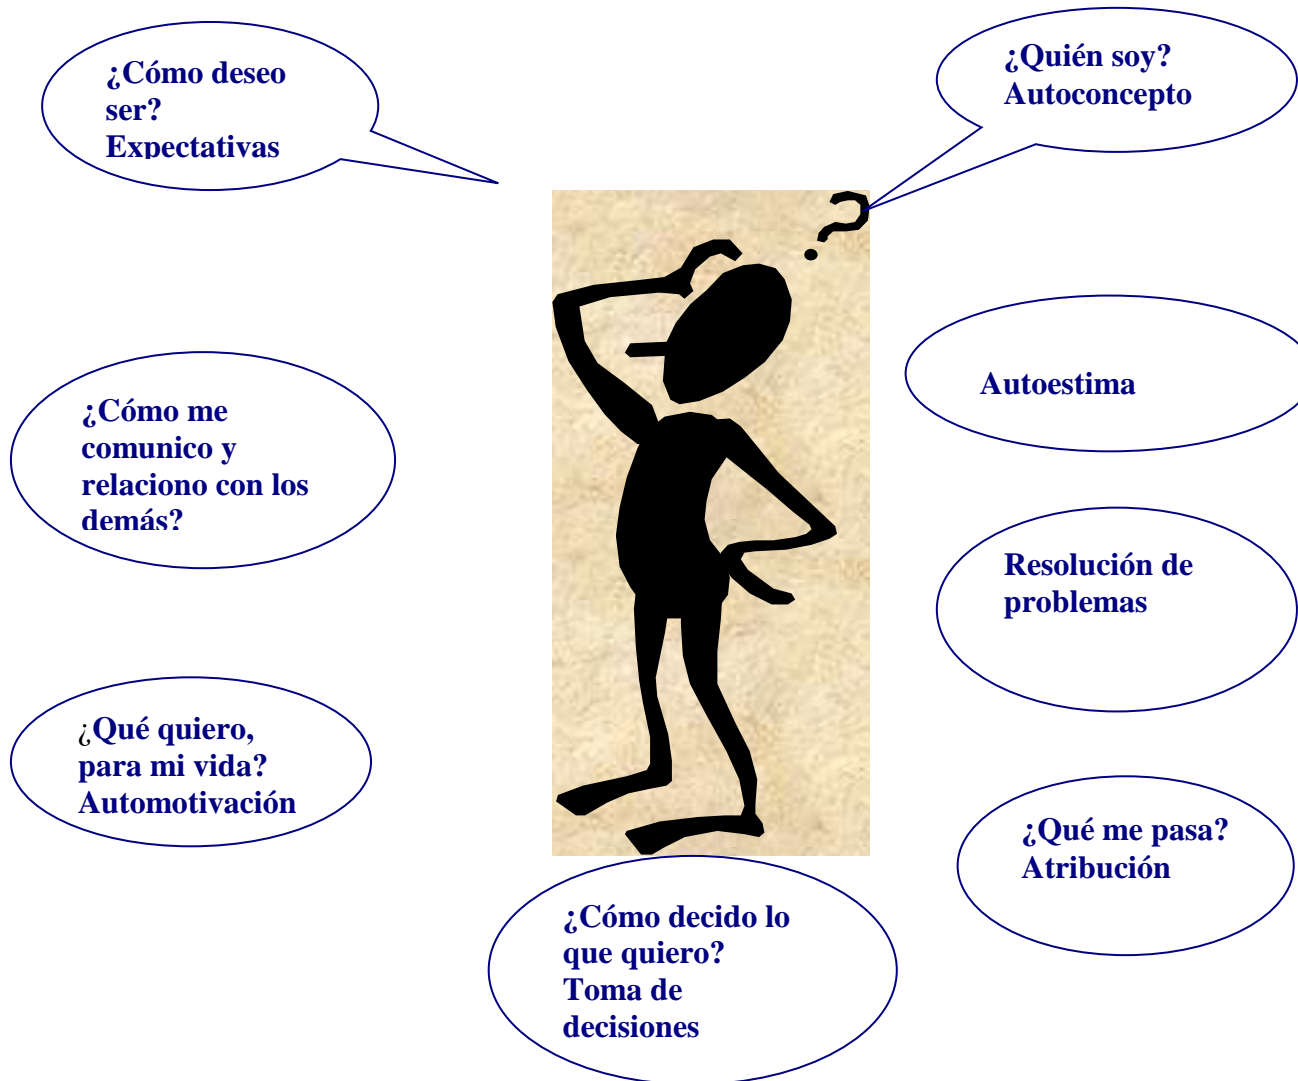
¿Cómo deseo ser? Expectativas

¿Quién soy? Autoconcepto

Autoestima

¿Cómo me comunico y relaciono con los demás?

Resolución de problemas

¿Qué quiero, para mi vida? Automotivación

¿Qué me pasa? Atribución

¿Cómo decido lo que quiero? Toma de decisiones